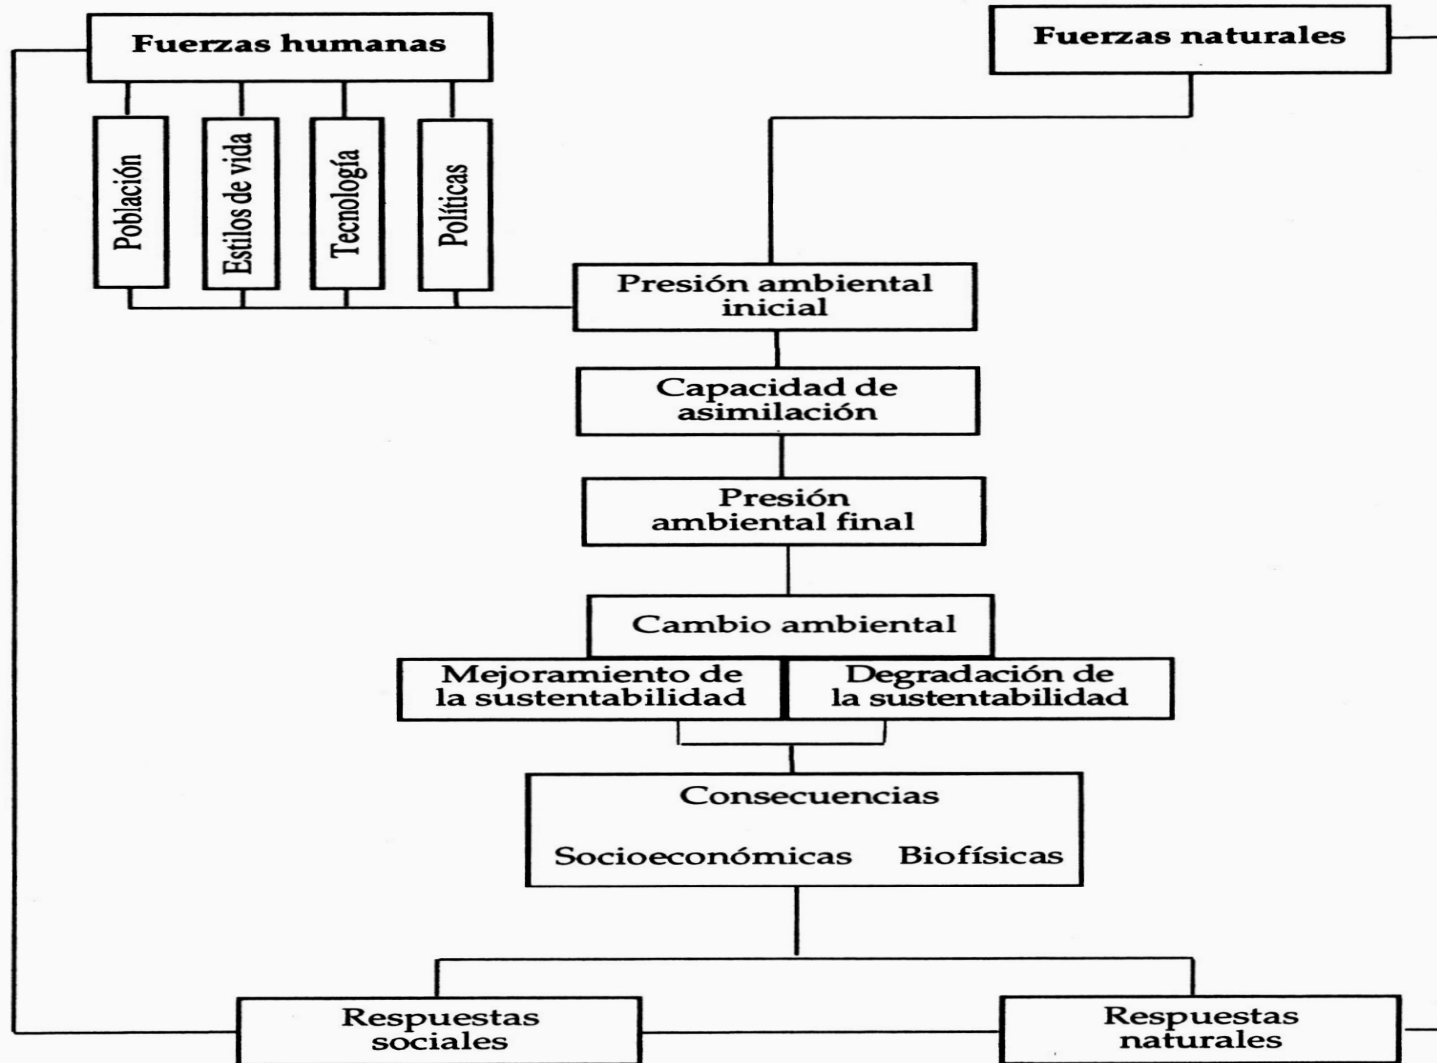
Fuerzas humanas

Fuerzas naturales

Población

Estilos de vida

Tecnología

Políticas

Presión ambiental inicial

Capacidad de asimilación

Presión ambiental final

Cambio ambiental

Mejoramiento de la sustentabilidad

Degradación de la sustentabilidad

Consecuencias

Socioeconómicas Biofísicas

Respuestas sociales

Respuestas naturales